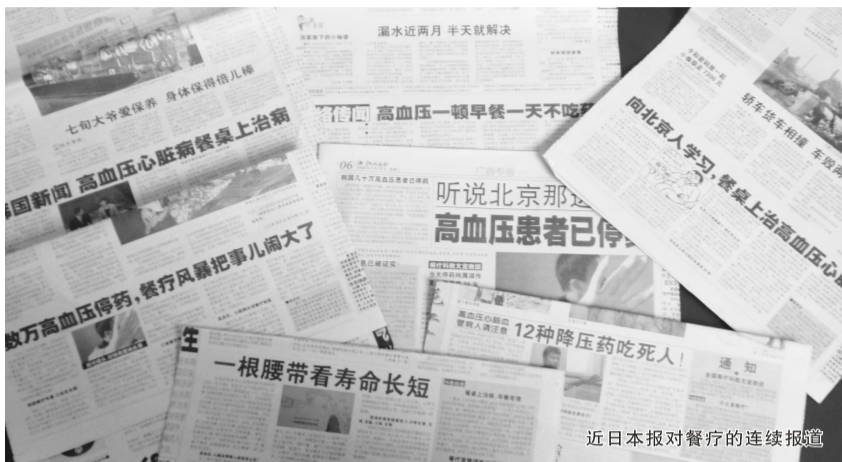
漏水近两月 半天就解决

七旬大爷爱保养 身体保得倍儿棒

高血压心脏病餐桌上治病

高血压一顿早餐一天不吃药

向北京人学习，餐桌上治高血压心脏

轿车货车相撞 车毁

听说北京那边

高血压患者已停药

数万高血压停药，餐疗风暴把事儿闹大了

12种降压药吃死人！

通知

一根腰带看寿命长短

近日本报对餐疗的连续报道